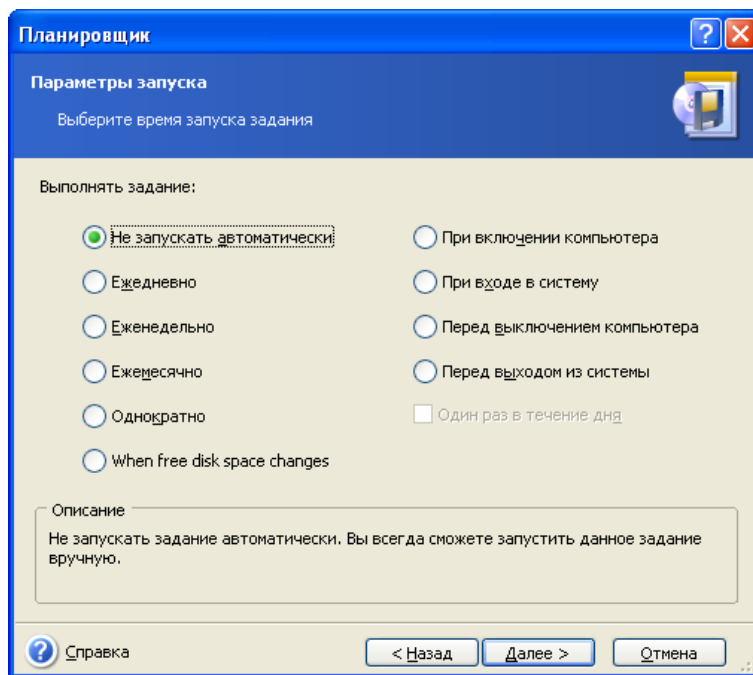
Планировщик

Параметры запуска

Выберите время запуска задания

Выполнять задание:

Не запускать автоматически

Ежедневно

Еженедельно

Ежемесячно

Однократно

When free disk space changes

При включении компьютера

При входе в систему

Перед выключением компьютера

Перед выходом из системы

Один раз в течение дня

Описание

Не запускать задание автоматически. Вы всегда сможете запустить данное задание вручную.

Справка

< Назад

Далее >

Отмена